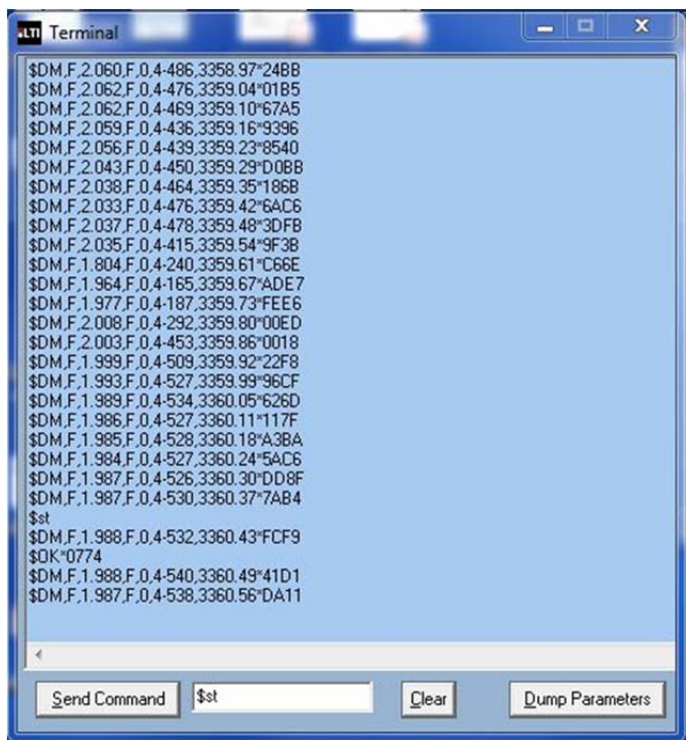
LTI Terminal

$DM,F,2.060,F,0,4-486,3358.97*24BB
$DM,F,2.062,F,0,4-476,3359.04*01B5
$DM,F,2.062,F,0,4-469,3359.10*67A5
$DM,F,2.059,F,0,4-436,3359.16*9396
$DM,F,2.056,F,0,4-439,3359.23*8540
$DM,F,2.043,F,0,4-450,3359.29*D0BB
$DM,F,2.038,F,0,4-464,3359.35*186B
$DM,F,2.033,F,0,4-476,3359.42*6AC6
$DM,F,2.037,F,0,4-478,3359.48*3DFB
$DM,F,2.035,F,0,4-415,3359.54*9F3B
$DM,F,1.804,F,0,4-240,3359.61*C66E
$DM,F,1.964,F,0,4-165,3359.67*ADE7
$DM,F,1.977,F,0,4-187,3359.73*FEE6
$DM,F,2.008,F,0,4-292,3359.80*00ED
$DM,F,2.003,F,0,4-453,3359.86*0018
$DM,F,1.999,F,0,4-509,3359.92*22F8
$DM,F,1.993,F,0,4-527,3359.99*96CF
$DM,F,1.989,F,0,4-534,3360.05*626D
$DM,F,1.986,F,0,4-527,3360.11*117F
$DM,F,1.985,F,0,4-528,3360.18*A3BA
$DM,F,1.984,F,0,4-527,3360.24*5AC6
$DM,F,1.987,F,0,4-526,3360.30*DD8F
$DM,F,1.987,F,0,4-530,3360.37*7AB4
$st
$DM,F,1.988,F,0,4-532,3360.43*FCF9
$OK*0774
$DM,F,1.988,F,0,4-540,3360.49*41D1
$DM,F,1.987,F,0,4-538,3360.56*DA11

Send Command $st Clear Dump Parameters